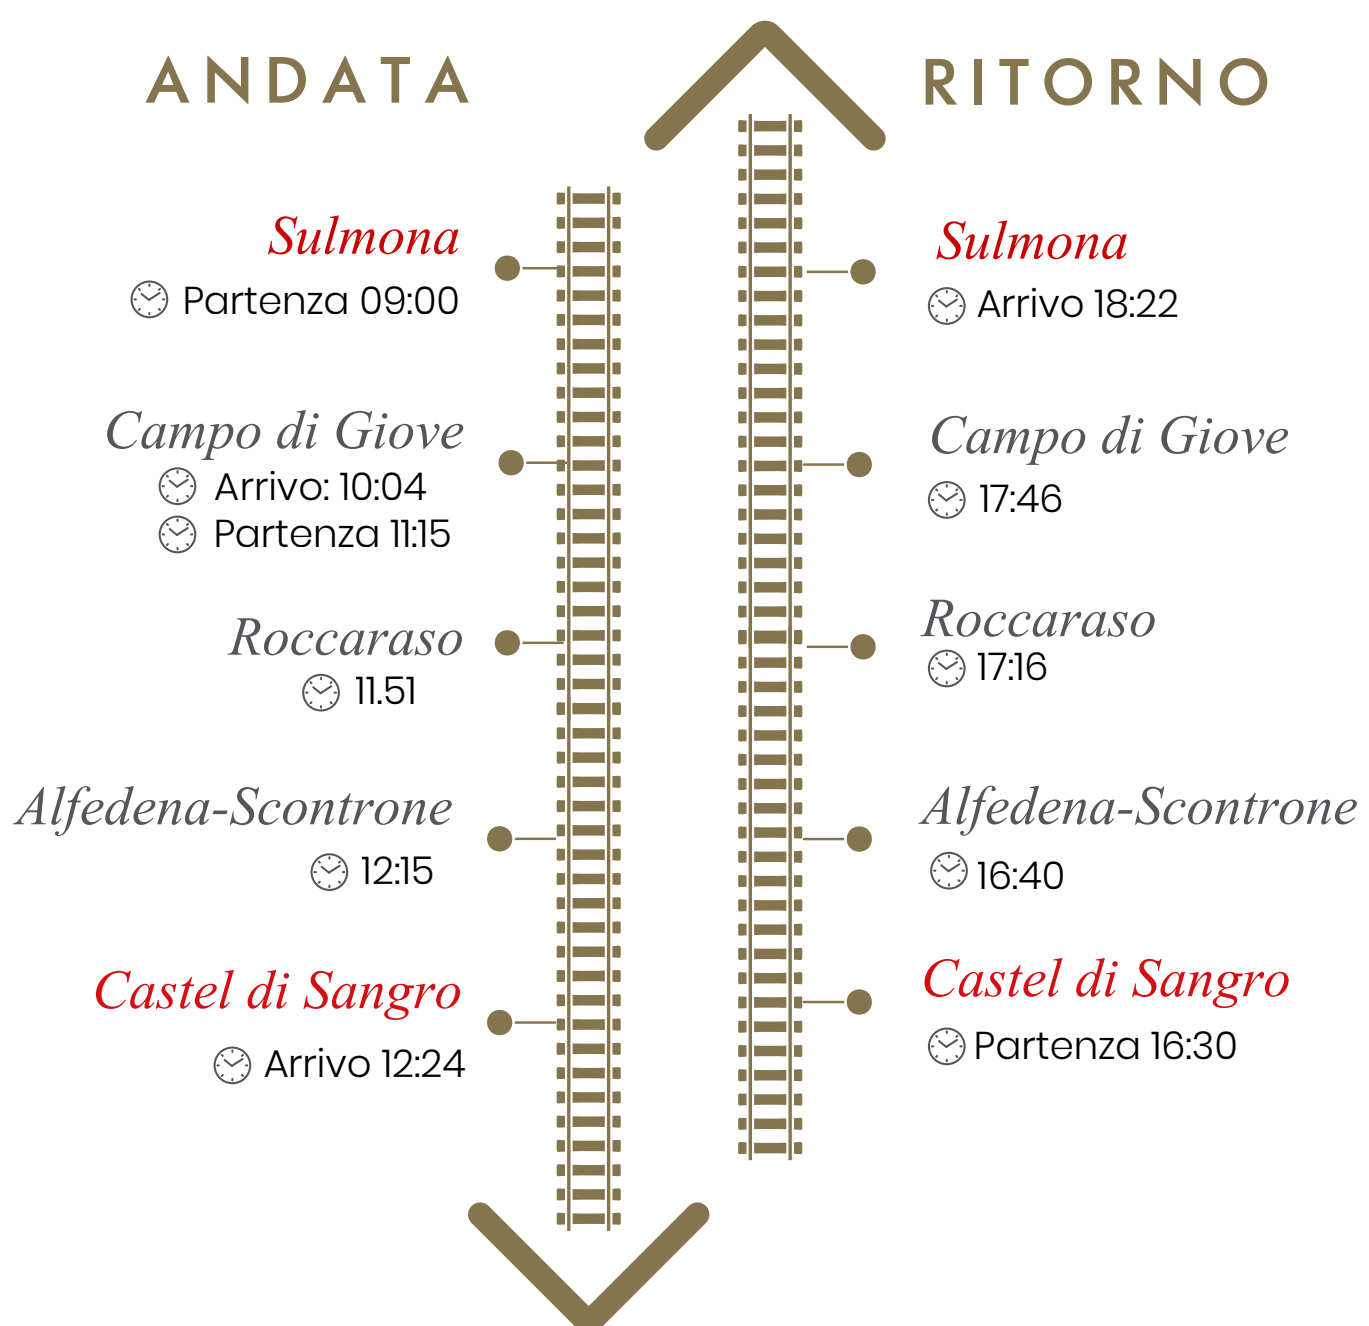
ANDATA

Sulmona
Partenza 09:00

Campo di Giove
Arrivo: 10:04
Partenza 11:15

Roccaraso
11.51

Alfedena-Scontrone
12:15

Castel di Sangro
Arrivo 12:24

RITORNO

Sulmona
Arrivo 18:22

Campo di Giove
17:46

Roccaraso
17:16

Alfedena-Scontrone
16:40

Castel di Sangro
Partenza 16:30